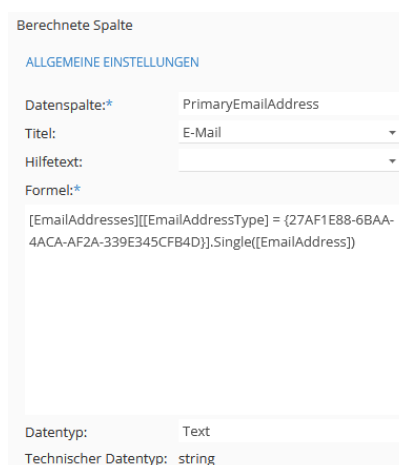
Berechnete Spalte

ALLGEMEINE EINSTELLUNGEN

| | |
|---|---|
| Datenspalte:* | PrimaryEmailAddress |
| Titel: | E-Mail |
| Hilfetext: | |

Formel:*

[EmailAddresses][[EmailAddressType] = {27AF1E88-6BAA-4ACA-AF2A-339E345CFB4D}].Single([EmailAddress])

| | |
|---|---|
| Datentyp: | Text |
| Technischer Datentyp: | string |